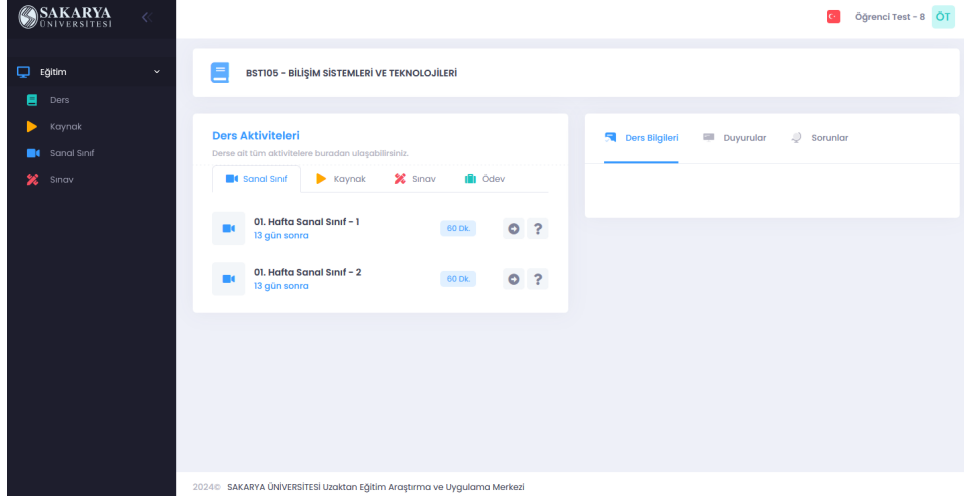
SAKARYA ÜNİVERSİTESİ

Öğrenci Test - 8 ÖT

Eğitim
Ders
Kaynak
Sanal Sınıf
Sınav

BST105 - BİLİŞİM SİSTEMLERİ VE TEKNOLOJİLERİ

Ders Aktiviteleri
Derse ait tüm aktivitelere buradan ulaşabilirsiniz.

Sanal Sınıf | Kaynak | Sınav | Ödev

01. Hafta Sanal Sınıf - 1
13 gün sonra
60 Dk.
?

01. Hafta Sanal Sınıf - 2
13 gün sonra
60 Dk.
?

Ders Bilgileri | Duyurular | Sorunlar

2024© SAKARYA ÜNİVERSİTESİ Uzaktan Eğitim Araştırma ve Uygulama Merkezi